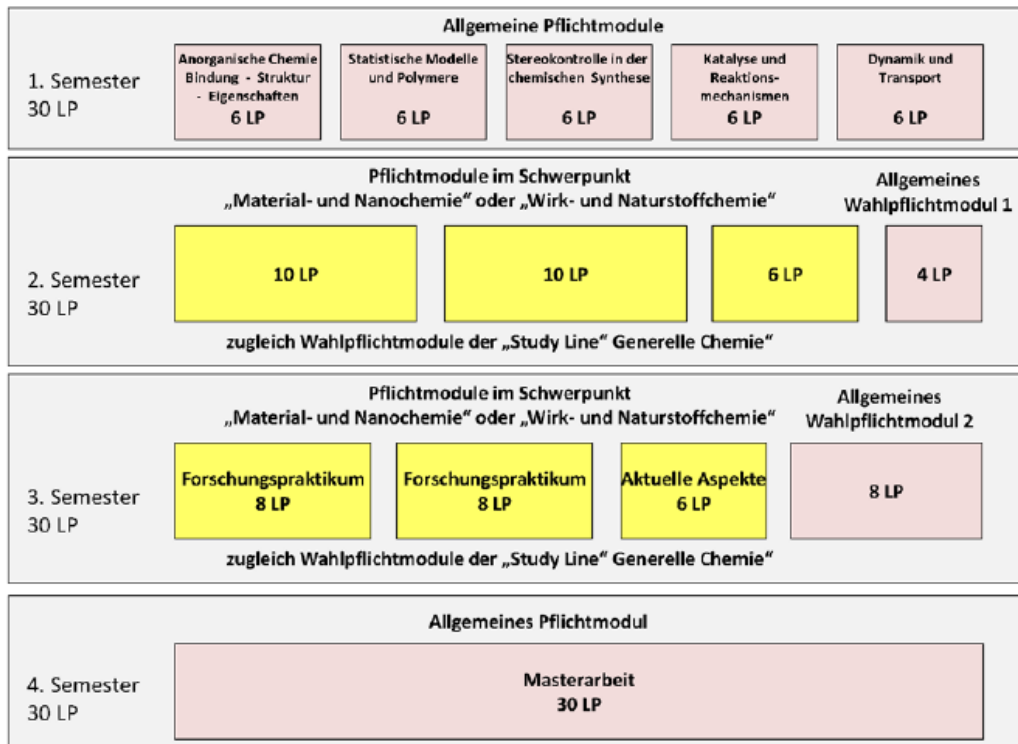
Allgemeine Pflichtmodule

1. Semester
30 LP

Anorganische Chemie Bindung - Struktur - Eigenschaften
6 LP

Statistische Modelle und Polymere
6 LP

Stereokontrolle in der chemischen Synthese
6 LP

Katalyse und Reaktionsmechanismen
6 LP

Dynamik und Transport
6 LP

Pflichtmodule im Schwerpunkt
„Material- und Nanochemie" oder „Wirk- und Naturstoffchemie"

Allgemeines Wahlpflichtmodul 1

2. Semester
30 LP

10 LP

10 LP

6 LP

4 LP

zugleich Wahlpflichtmodule der „Study Line" Generelle Chemie"

Pflichtmodule im Schwerpunkt
„Material- und Nanochemie" oder „Wirk- und Naturstoffchemie"

Allgemeines Wahlpflichtmodul 2

3. Semester
30 LP

Forschungspraktikum
8 LP

Forschungspraktikum
8 LP

Aktuelle Aspekte
6 LP

8 LP

zugleich Wahlpflichtmodule der „Study Line" Generelle Chemie"

Allgemeines Pflichtmodul

4. Semester
30 LP

Masterarbeit
30 LP